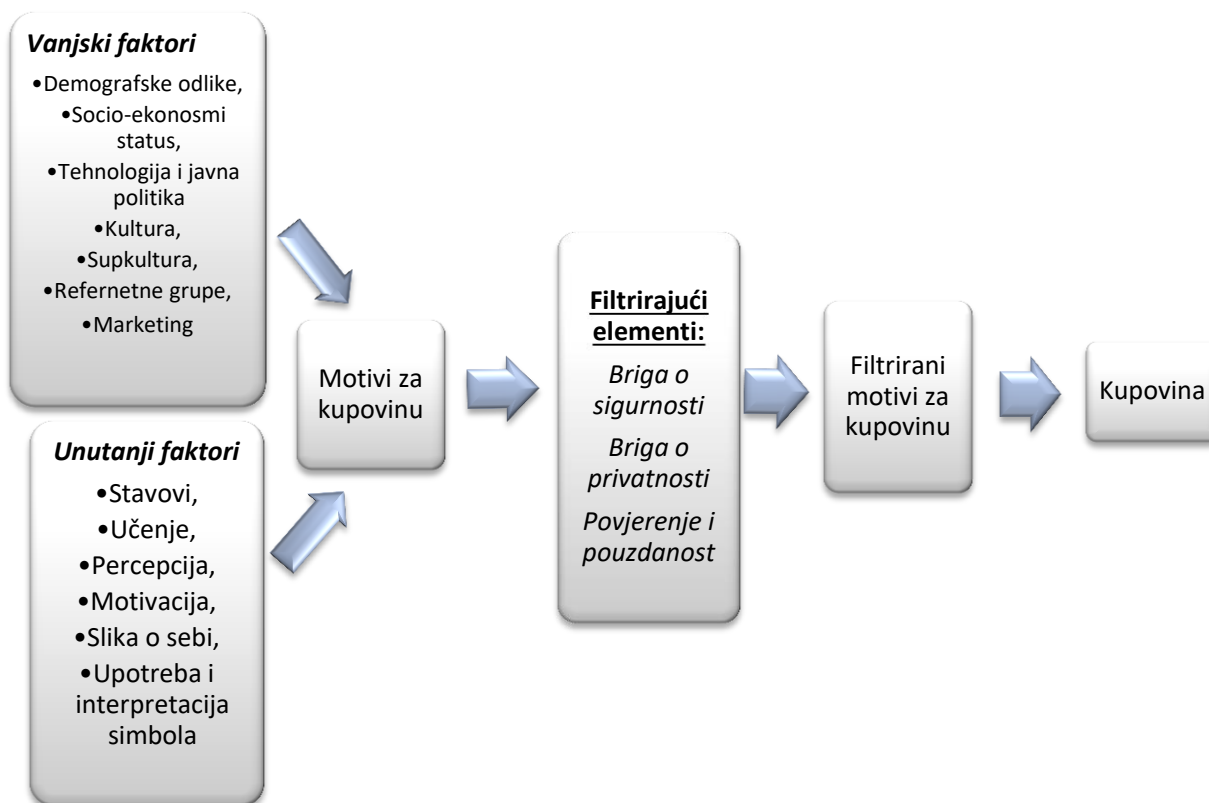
*Vanjski faktori*

•Demografske odlike,
•Socio-ekonosmi status,
•Tehnologija i javna politika
•Kultura,
•Supkultura,
•Refernetne grupe,
•Marketing

*Unutanji faktori*

•Stavovi,
•Učenje,
•Percepcija,
•Motivacija,
•Slika o sebi,
•Upotreba i interpretacija simbola

Motivi za kupovinu

**Filtrirajući elementi:**

*Briga o sigurnosti*

*Briga o privatnosti*

*Povjerenje i pouzdanost*

Filtrirani motivi za kupovinu

Kupovina